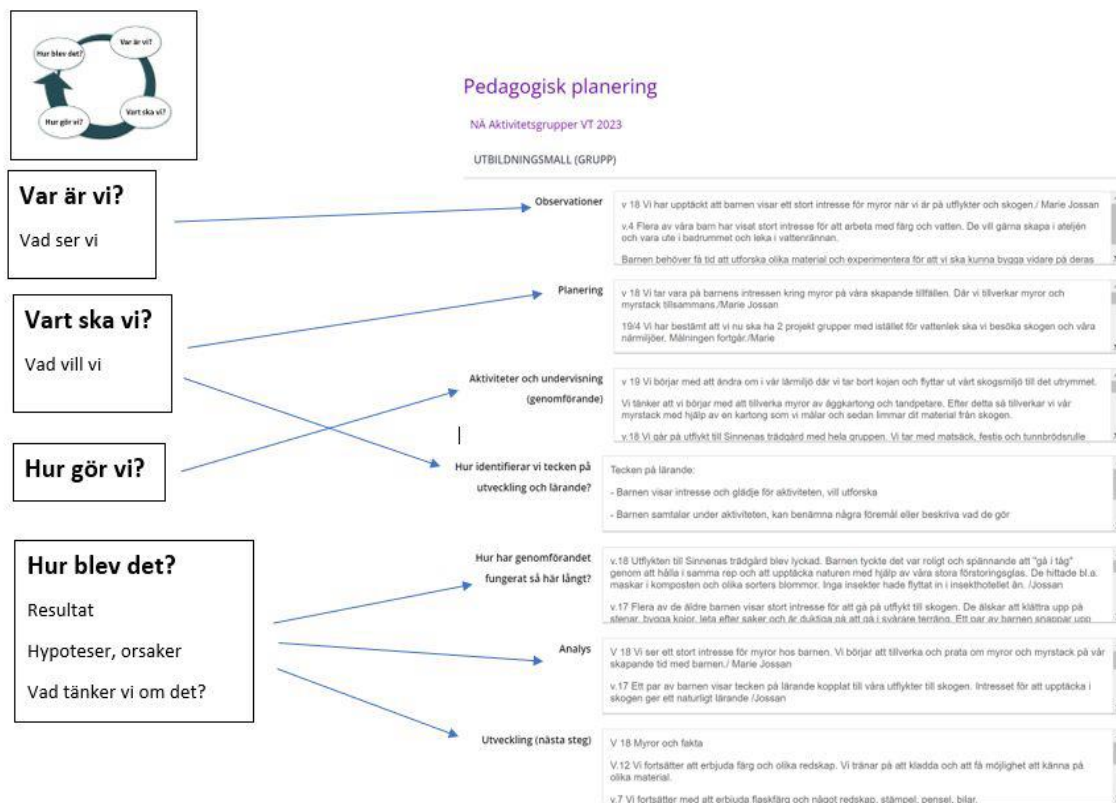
Hur blev det?
Var är vi?
Vart ska vi?
Hur gör vi?

Var är vi?

Vad ser vi

Vart ska vi?

Vad vill vi

Hur gör vi?

Hur blev det?

Resultat

Hypoteser, orsaker

Vad tänker vi om det?

Pedagogisk planering

NÄ Aktivitetsgrupper VT 2023

UTBILDNINGSMALL (GRUPP)

Observationer

v 18 Vi har upptäckt att barnen visar ett stort intresse för myror när vi är på utflykter och skogen./ Marie Jossan

v.4 Flera av våra barn har visat stort intresse för att arbeta med färg och vatten. De vill gärna skapa i ateljén och vara ute i badrummet och leka i vattenrännan.

Barnen behöver få tid att utforska olika material och experimentera för att vi ska kunna bygga vidare på deras

Planering

v 18 Vi tar vara på barnens intressen kring myror på våra skapande tillfällen. Där vi tillverkar myror och myrstack tillsammans./Marie Jossan

19/4 Vi har bestämt att vi nu ska ha 2 projekt grupper med istället för vattenlek ska vi besöka skogen och våra närmiljöer. Målningen fortgår./Marie

Aktiviteter och undervisning (genomförande)

v 19 Vi börjar med att ändra om i vår lärmiljö där vi tar bort kojan och flyttar ut vårt skogsmiljö till det utrymmet.

Vi tänker att vi börjar med att tillverka myror av äggkartong och tandpetare. Efter detta så tillverkar vi vår myrstack med hjälp av en kartong som vi målar och sedan limmar dit material från skogen.

v.18 Vi går på utflykt till Sinnenas trädgård med hela gruppen. Vi tar med matsäck, festis och tunnbrödsrulle

Hur identifierar vi tecken på utveckling och lärande?

Tecken på lärande:

- Barnen visar intresse och glädje för aktiviteten, vill utforska

- Barnen samtalar under aktiviteten, kan benämna några föremål eller beskriva vad de gör

Hur har genomförandet fungerat så här långt?

v.18 Utflykten till Sinnenas trädgård blev lyckad. Barnen tyckte det var roligt och spännande att "gå i tåg" genom att hålla i samma rep och att upptäcka naturen med hjälp av våra stora förstoringsglas. De hittade bl.a. maskar i komposten och olika sorters blommor. Inga insekter hade flyttat in i insekthotellet än. /Jossan

v.17 Flera av de äldre barnen visar stort intresse för att gå på utflykt till skogen. De älskar att klättra upp på stenar, bygga kojor, leta efter saker och är duktiga på att gå i svårare terräng. Ett par av barnen snappar upp

Analys

V 18 Vi ser ett stort intresse för myror hos barnen. Vi börjar att tillverka och prata om myror och myrstack på vår skapande tid med barnen./ Marie Jossan

v.17 Ett par av barnen visar tecken på lärande kopplat till våra utflykter till skogen. Intresset för att upptäcka i skogen ger ett naturligt lärande /Jossan

Utveckling (nästa steg)

V 18 Myror och fakta

V.12 Vi fortsätter att erbjuda färg och olika redskap. Vi tränar på att kladda och att få möjlighet att känna på olika material.

v.7 Vi fortsätter med att erbjuda flaskfärg och något redskap, stämpel, pensel, bilar.